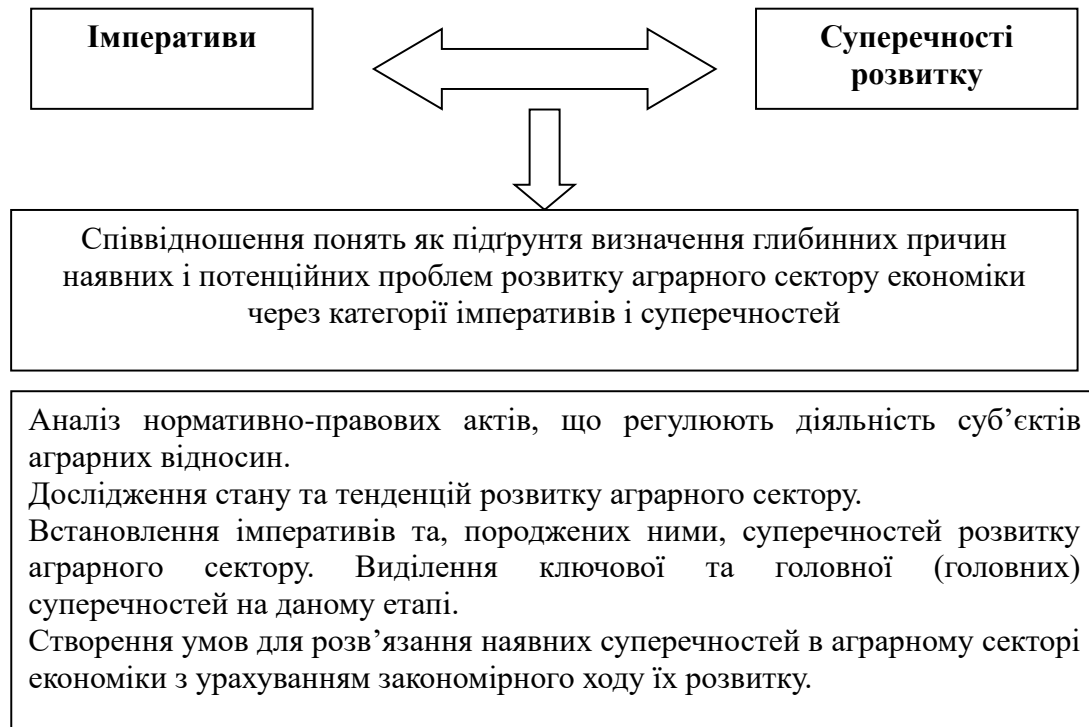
Імперативи

Суперечності розвитку

Співвідношення понять як підґрунтя визначення глибинних причин наявних і потенційних проблем розвитку аграрного сектору економіки через категорії імперативів і суперечностей

Аналіз нормативно-правових актів, що регулюють діяльність суб'єктів аграрних відносин.
Дослідження стану та тенденцій розвитку аграрного сектору.
Встановлення імперативів та, породжених ними, суперечностей розвитку аграрного сектору. Виділення ключової та головної (головних) суперечностей на даному етапі.
Створення умов для розв'язання наявних суперечностей в аграрному секторі економіки з урахуванням закономірного ходу їх розвитку.